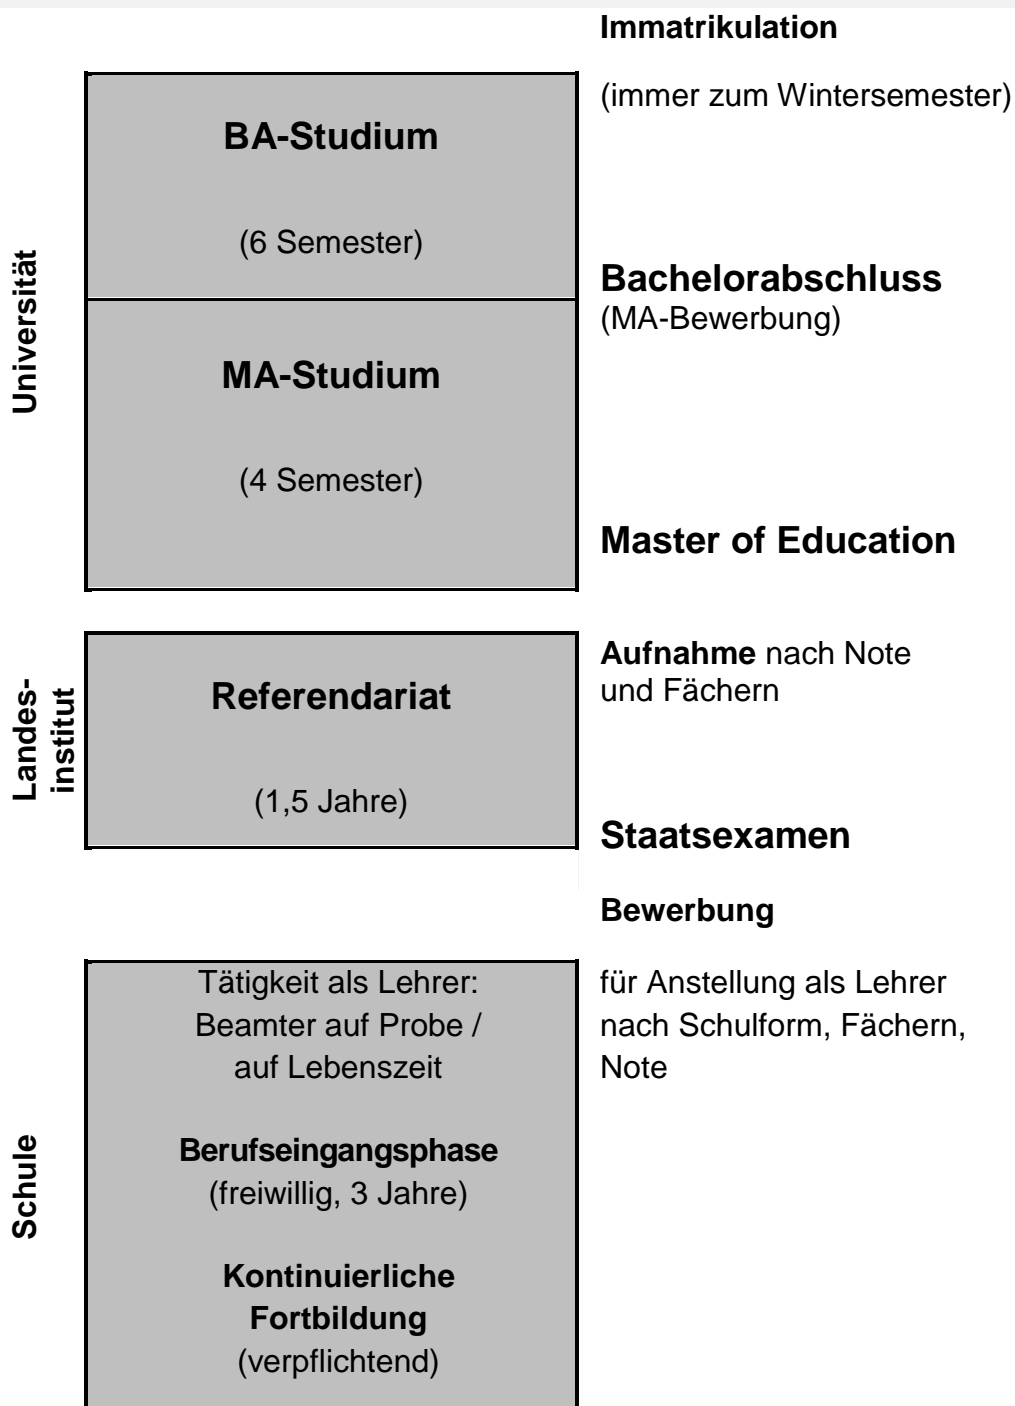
Immatrikulation

(immer zum Wintersemester)

Universität

BA-Studium

(6 Semester)

Bachelorabschluss
(MA-Bewerbung)

MA-Studium

(4 Semester)

Master of Education

Landesinstitut

Referendariat

(1,5 Jahre)

Aufnahme nach Note und Fächern

Staatsexamen

Bewerbung

Schule

Tätigkeit als Lehrer: Beamter auf Probe / auf Lebenszeit

Berufseingangsphase
(freiwillig, 3 Jahre)

Kontinuierliche Fortbildung
(verpflichtend)

für Anstellung als Lehrer nach Schulform, Fächern, Note